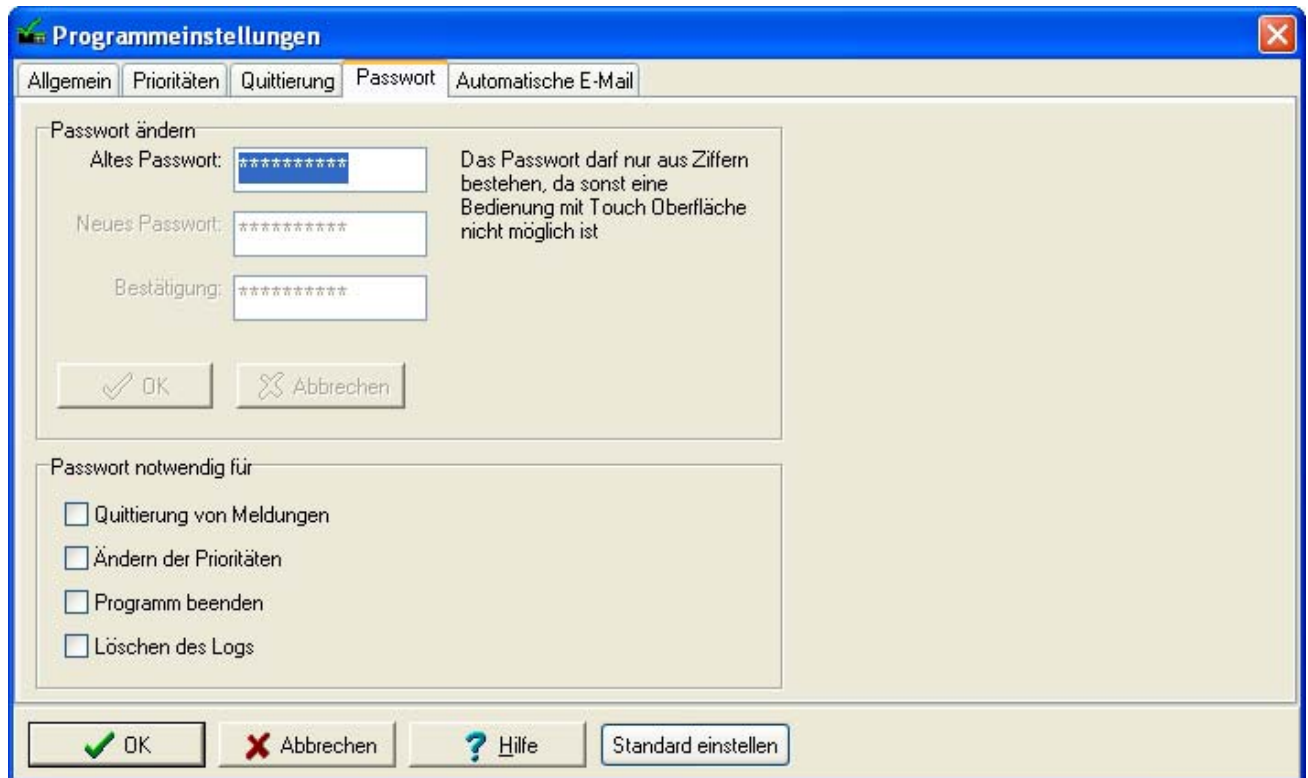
Programmeinstellungen

Allgemein | Prioritäten | Quittierung | Passwort | Automatische E-Mail

Passwort ändern

Altes Passwort: **********

Neues Passwort: **********

Bestätigung: **********

Das Passwort darf nur aus Ziffern bestehen, da sonst eine Bedienung mit Touch Oberfläche nicht möglich ist

OK

Abbrechen

Passwort notwendig für

Quittierung von Meldungen

Ändern der Prioritäten

Programm beenden

Löschen des Logs

OK

Abbrechen

Hilfe

Standard einstellen